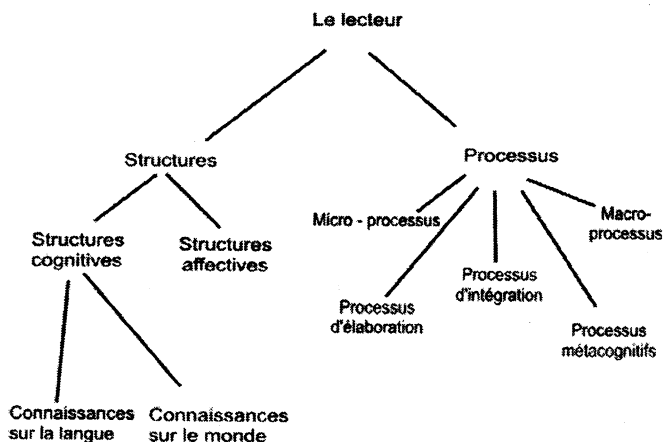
Le lecteur

Structures

Processus

Structures cognitives

Structures affectives

Micro - processus

Macro-processus

Processus d'intégration

Processus d'élaboration

Processus métacognitifs

Connaissances sur la langue

Connaissances sur le monde